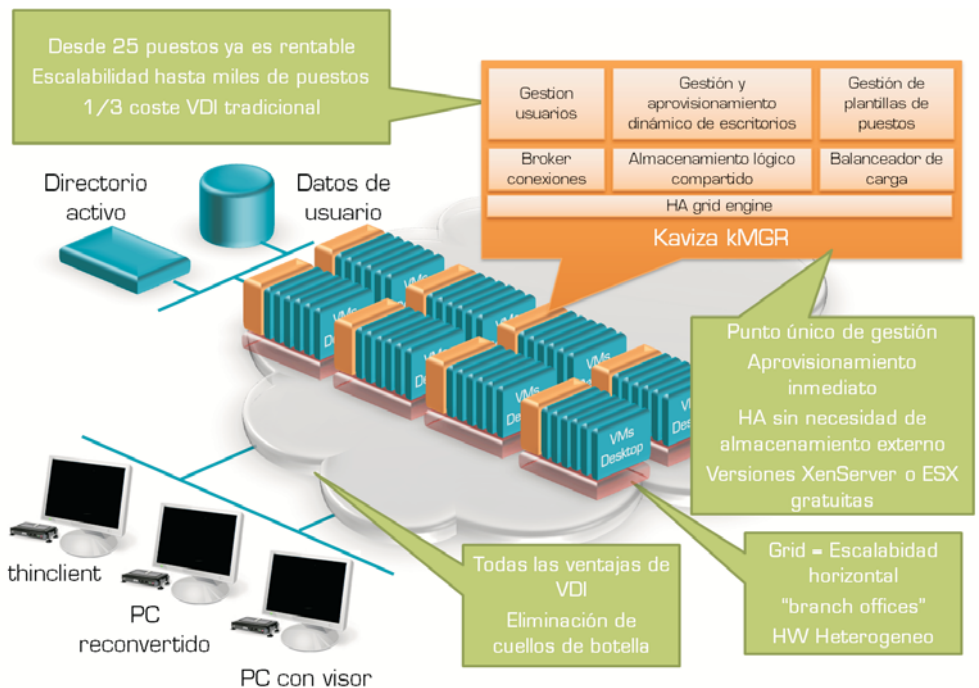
Desde 25 puestos ya es rentable
Escalabilidad hasta miles de puestos
1/3 coste VDI tradicional

| Gestion usuarios | Gestión y aprovisionamiento dinámico de escritorios | Gestión de plantillas de puestos |
|---|---|---|
| Broker conexiones | Almacenamiento lógico compartido | Balanceador de carga |

HA grid engine

Kaviza kMGR

Directorio activo

Datos de usuario

VMs Desktop

VMs Desktop

VMs Desktop

VMs Desktop

VMs Desktop

VMs Desktop

Punto único de gestión
Aprovisionamiento inmediato
HA sin necesidad de almacenamiento externo
Versiones XenServer o ESX gratuitas

thinclient

PC reconvertido

PC con visor

Todas las ventajas de VDI
Eliminación de cuellos de botella

Grid = Escalabidad horizontal
"branch offices"
HW Heterogeneo